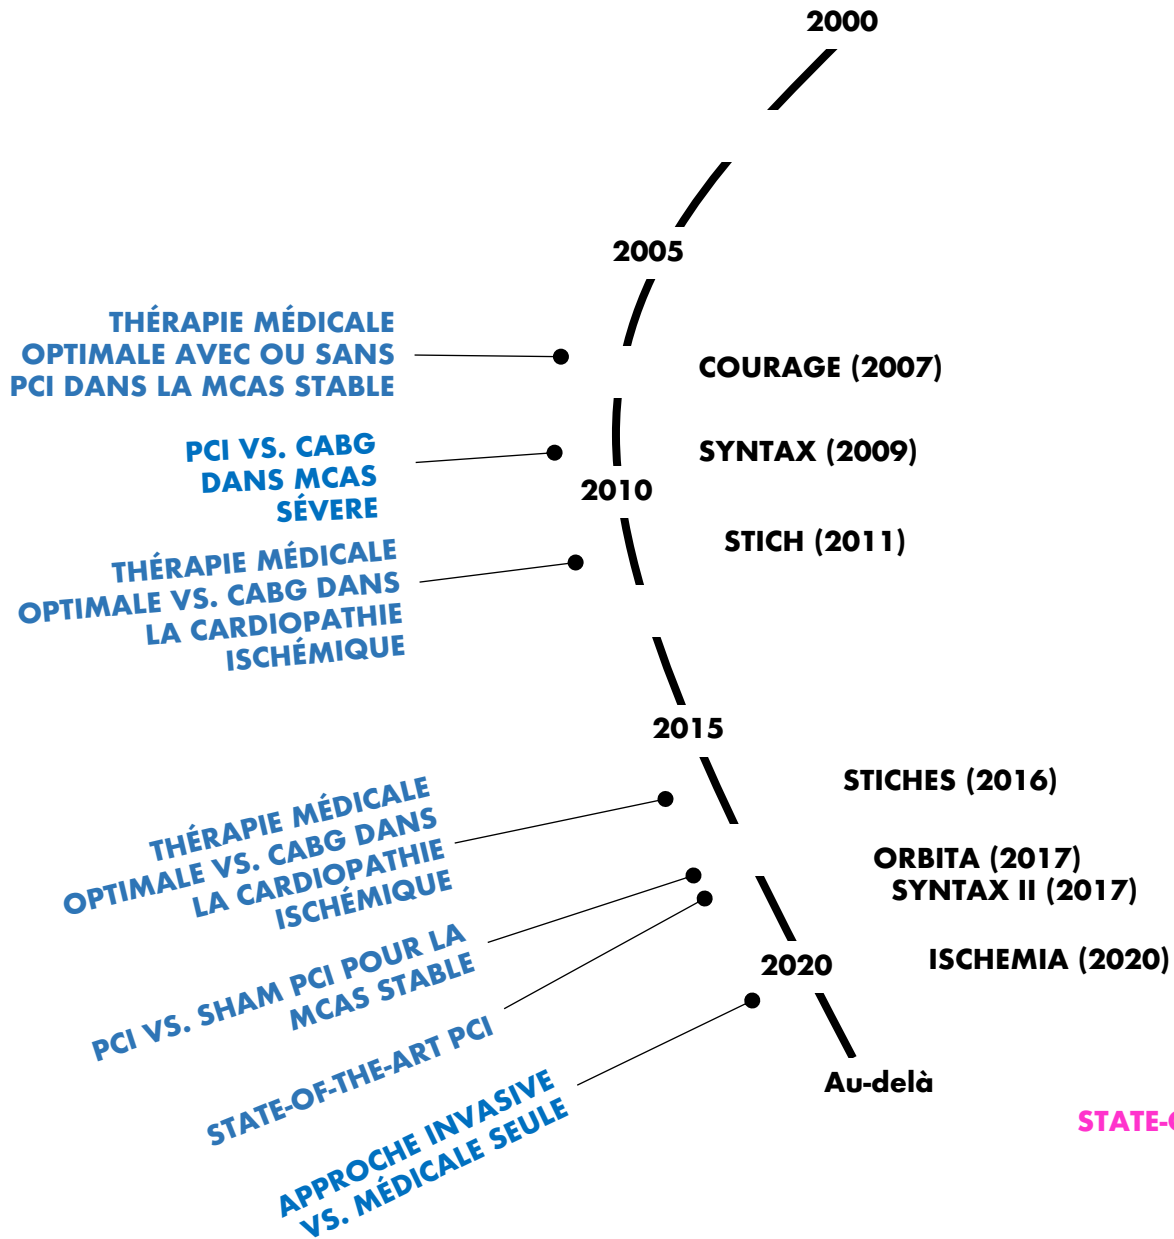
2000

2005

THÉRAPIE MÉDICALE OPTIMALE AVEC OU SANS PCI DANS LA MCAS STABLE

COURAGE (2007)

PCI VS. CABG DANS MCAS SÉVERE

SYNTAX (2009)

2010

THÉRAPIE MÉDICALE OPTIMALE VS. CABG DANS LA CARDIOPATHIE ISCHÉMIQUE

STICH (2011)

2015

STICHES (2016)

THÉRAPIE MÉDICALE OPTIMALE VS. CABG DANS LA CARDIOPATHIE ISCHÉMIQUE

ORBITA (2017)
SYNTAX II (2017)

PCI VS. SHAM PCI POUR LA MCAS STABLE

2020

ISCHEMIA (2020)

STATE-OF-THE-ART PCI

Au-delà

STATE-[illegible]

APPROCHE INVASIVE VS. MÉDICALE SEULE